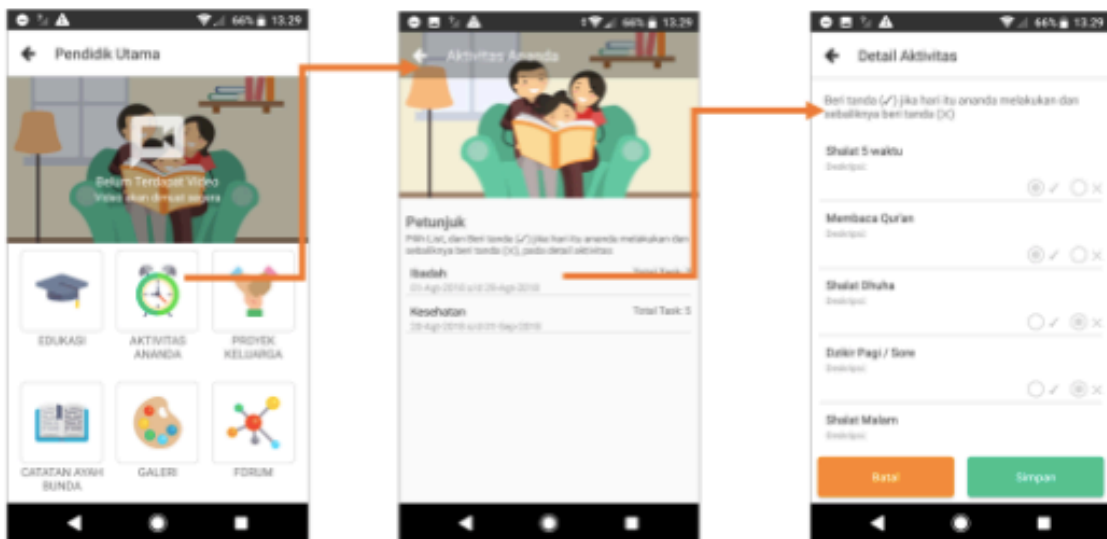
66% 13:29

Pendidik Utama

Belum Terdapat Video
Video akan dimuat segera

EDUKASI

AKTIVITAS ANANDA

PROYEK KELUARGA

CATATAN AYAH BUNDA

GALERI

FORUM

66% 13:29

Aktivitas Ananda

Petunjuk
Pilih List, dan Beri tanda (✓) jika hari itu ananda melakukan dan sebaliknya beri tanda (X), pada detail aktivitas

Ibadah
Total Task: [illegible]
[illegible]-Agt-2018 s/d 29-Agt-2018

Kesehatan
Total Task: 5
29-Agt-2018 s/d 01-Sep-2018

66% 13:29

Detail Aktivitas

Beri tanda (✓) jika hari itu ananda melakukan dan sebaliknya beri tanda (X)

Shalat 5 waktu
Deskripsi
✓ ✕

Membaca Qur'an
Deskripsi
✓ ✕

Shalat Dhuha
Deskripsi
✓ ✕

Dzikir Pagi / Sore
Deskripsi
✓ ✕

Shalat Malam
Deskripsi

Batal

Simpan